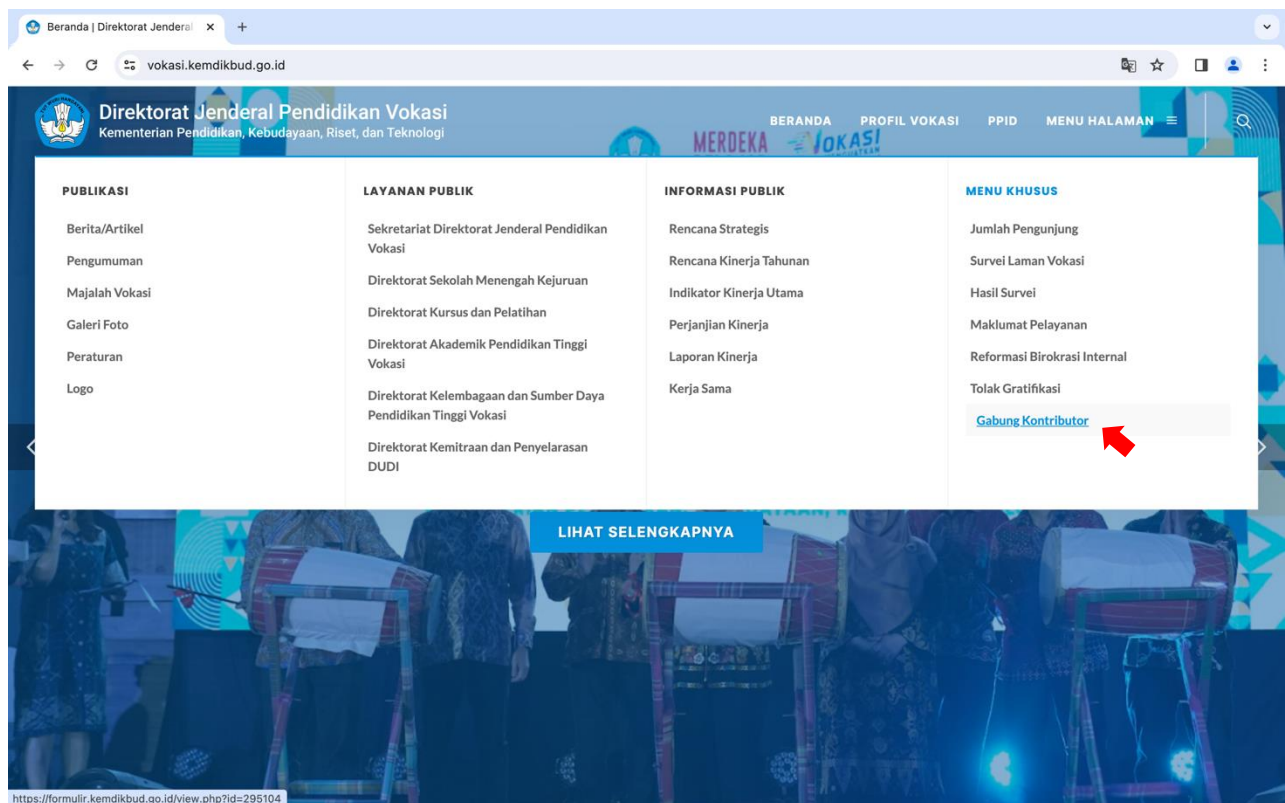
Beranda | Direktorat Jenderal ×

vokasi.kemdikbud.go.id

Direktorat Jenderal Pendidikan Vokasi
Kementerian Pendidikan, Kebudayaan, Riset, dan Teknologi

BERANDA PROFIL VOKASI PPID MENU HALAMAN

MERDEKA VOKASI

PUBLIKASI
Berita/Artikel
Pengumuman
Majalah Vokasi
Galeri Foto
Peraturan
Logo

LAYANAN PUBLIK
Sekretariat Direktorat Jenderal Pendidikan Vokasi
Direktorat Sekolah Menengah Kejuruan
Direktorat Kursus dan Pelatihan
Direktorat Akademik Pendidikan Tinggi Vokasi
Direktorat Kelembagaan dan Sumber Daya Pendidikan Tinggi Vokasi
Direktorat Kemitraan dan Penyelarasan DUDI

INFORMASI PUBLIK
Rencana Strategis
Rencana Kinerja Tahunan
Indikator Kinerja Utama
Perjanjian Kinerja
Laporan Kinerja
Kerja Sama

MENU KHUSUS
Jumlah Pengunjung
Survei Laman Vokasi
Hasil Survei
Maklumat Pelayanan
Reformasi Birokrasi Internal
Tolak Gratifikasi
Gabung Kontributor

LIHAT SELENGKAPNYA

https://formulir.kemdikbud.go.id/view.php?id=295104